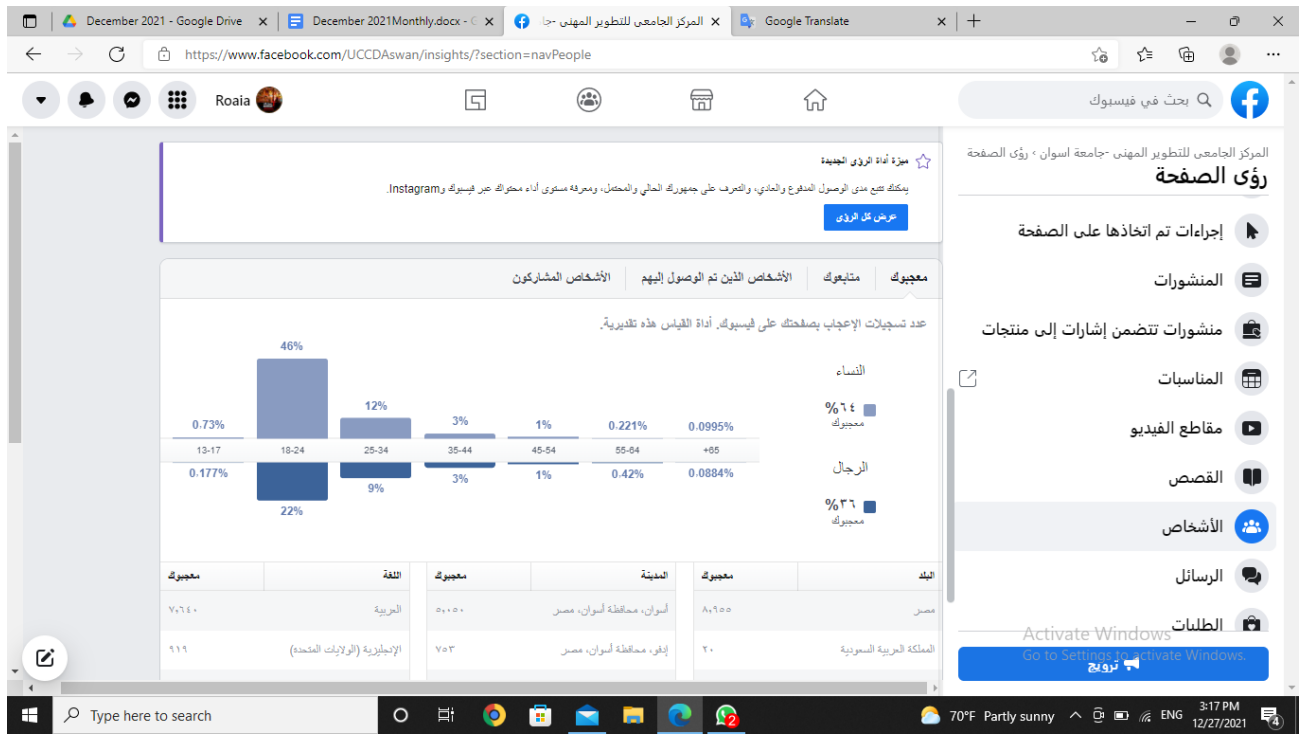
December 2021 - Google Drive
December 2021Monthly.docx
المركز الجامعي للتطوير المهني -جا
Google Translate

https://www.facebook.com/UCCDAswan/insights/?section=navPeople

Roaia

بحث في فيسبوك

ميزة أداة الرؤى الجديدة
يمكنك تتبع مدى الوصول المدفوع والعادي، والتعرف على جمهورك الحالي والمحتمل، ومعرفة مستوى أداء محتواك عبر فيسبوك وInstagram.
عرض كل الرؤى

المركز الجامعي للتطوير المهني -جامعة اسوان › رؤى الصفحة
رؤى الصفحة

إجراءات تم اتخاذها على الصفحة
المنشورات
منشورات تتضمن إشارات إلى منتجات
المناسبات
مقاطع الفيديو
القصص
الأشخاص
الرسائل
الطلبات
ترويج

معجبوك | متابعوك | الأشخاص الذين تم الوصول إليهم | الأشخاص المشاركون

عدد تسجيلات الإعجاب بصفحتك على فيسبوك. أداة القياس هذه تقديرية.

النساء
٦٤% معجبوك
الرجال
٣٦% معجبوك

| 0.73% | 46% | 12% | 3% | 1% | 0.221% | 0.0995% |
|---|---|---|---|---|---|---|
| 13-17 | 18-24 | 25-34 | 35-44 | 45-54 | 55-64 | +65 |
| 0.177% | 22% | 9% | 3% | 1% | 0.42% | 0.0884% |

| البلد | معجبوك |
|---|---|
| مصر | ٨٬٩٥٥ |
| المملكة العربية السعودية | ٢٠ |

| المدينة | معجبوك |
|---|---|
| أسوان، محافظة أسوان، مصر | ٥٬٠٥٥ |
| إدفو، محافظة أسوان، مصر | ٧٥٣ |

| اللغة | معجبوك |
|---|---|
| العربية | ٧٬٦٤٠ |
| الإنجليزية (الولايات المتحدة) | ٩١٩ |

Activate Windows
Go to Settings to activate Windows.

Type here to search
70°F Partly sunny
ENG
3:17 PM
12/27/2021